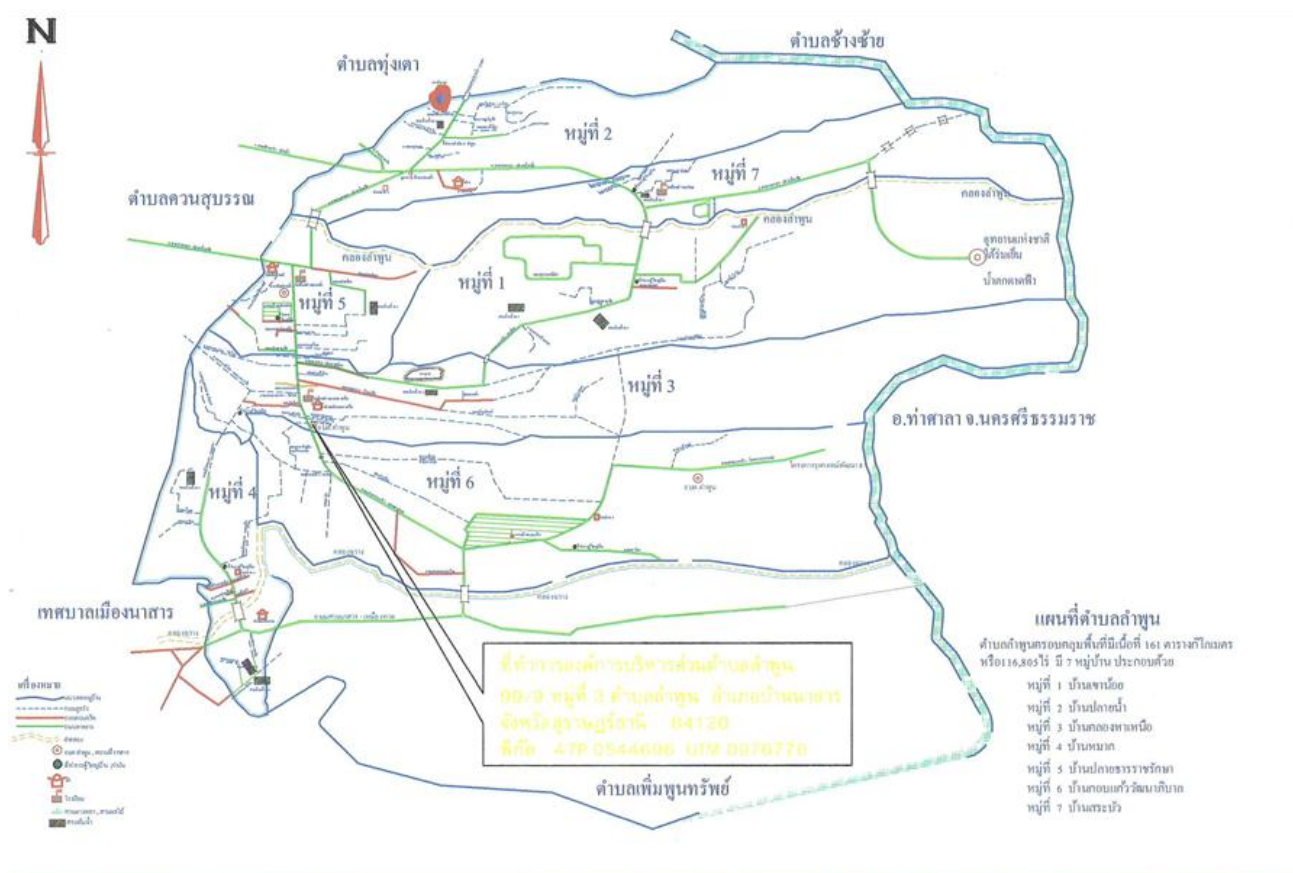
N

ตำบลทุ่งเตา

ตำบลช้างซ้าย

หมู่ที่ 2

หมู่ที่ 7

ตำบลควนสุบรรณ

คลองลำพูน

คลองลำพูน

คลองลำพูน

อุทยานแห่งชาติใต้ร่มเย็น

น้ำตกเหมันต์

หมู่ที่ 5

หมู่ที่ 1

หมู่ที่ 3

อ.ท่าศาลา จ.นครศรีธรรมราช

หมู่ที่ 4

หมู่ที่ 6

เทศบาลเมืองนาสาร

ที่ทำการองค์การบริหารส่วนตำบลลำพูน
99/9 หมู่ที่ 3 ตำบลลำพูน อำเภอบ้านนาสาร
จังหวัดสุราษฎร์ธานี 84120
พิกัด 47P 0544696 UTM 0970778

แผนที่ตำบลลำพูน

ตำบลลำพูนครอบคลุมพื้นที่มีเนื้อที่ 161 ตารางกิโลเมตร หรือ 16,805 ไร่ มี 7 หมู่บ้าน ประกอบด้วย

หมู่ที่ 1 บ้านเขาน้อย
หมู่ที่ 2 บ้านปลายน้ำ
หมู่ที่ 3 บ้านคลองหาเหนือ
หมู่ที่ 4 บ้านหมาก
หมู่ที่ 5 บ้านปลายธารราชรักษา
หมู่ที่ 6 บ้านกอบแก้ววัฒนาภิบาล
หมู่ที่ 7 บ้านสระบัว

ตำบลเพิ่มพูนทรัพย์

เครื่องหมาย
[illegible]